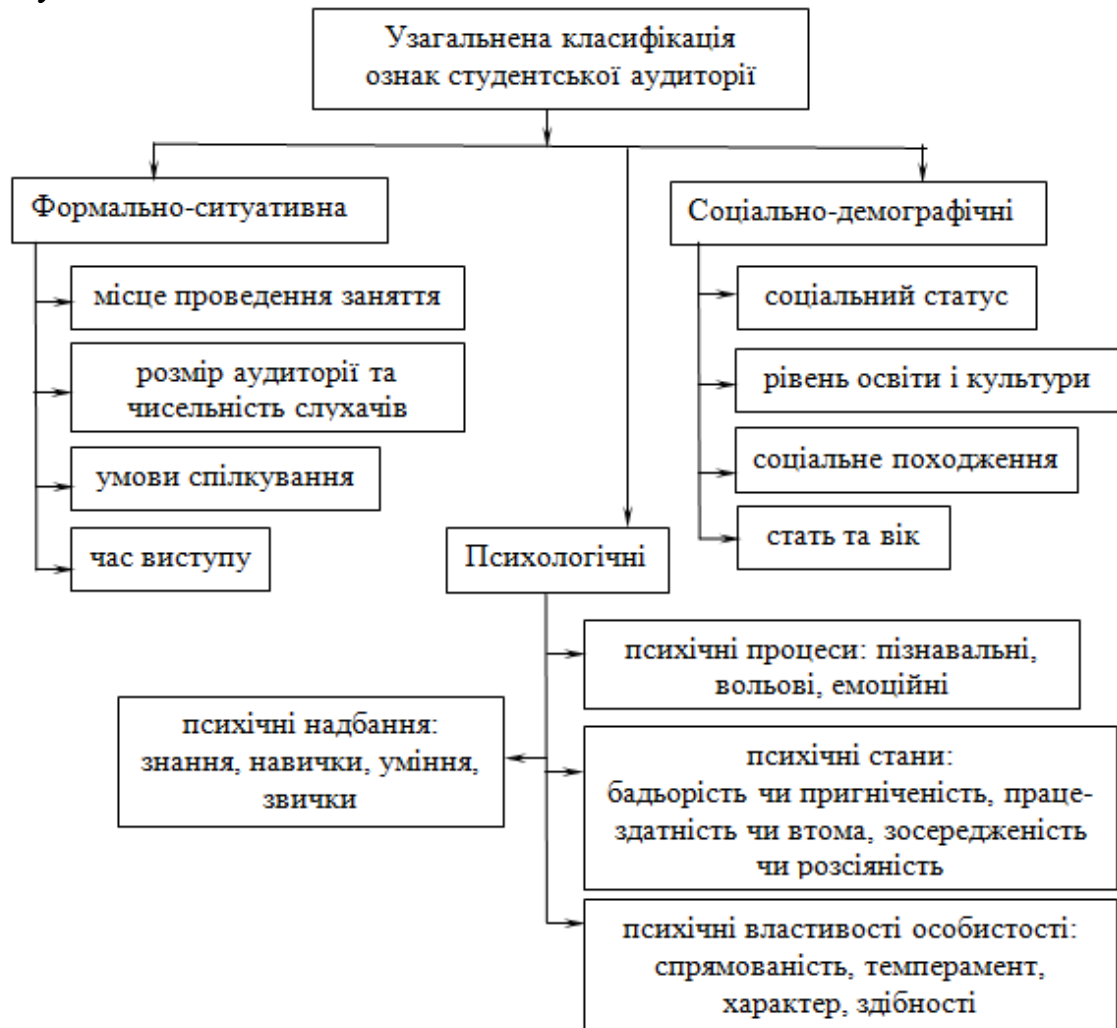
Узагальнена класифікація ознак студентської аудиторії

Формально-ситуативна

місце проведення заняття

розмір аудиторії та чисельність слухачів

умови спілкування

час виступу

Психологічні

Соціально-демографічні

соціальний статус

рівень освіти і культури

соціальне походження

стать та вік

психічні процеси: пізнавальні, вольові, емоційні

психічні надбання: знання, навички, уміння, звички

психічні стани: бадьорість чи пригніченість, працездатність чи втома, зосередженість чи розсіяність

психічні властивості особистості: спрямованість, темперамент, характер, здібності